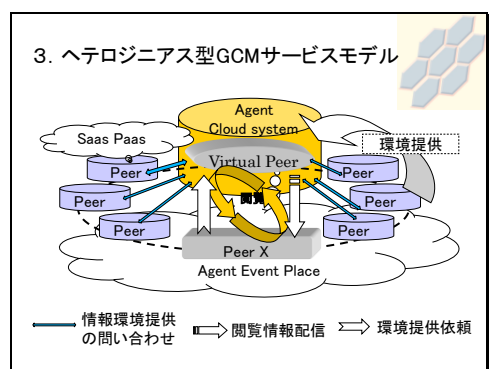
3. ヘテロジニアス型GCMサービスモデル

Agent
Cloud system

Saas Paas

環境提供

Virtual Peer

Peer

Peer

Peer

Peer

Peer

Peer

閲覧

Peer X
Agent Event Place

情報環境提供の問い合わせ

閲覧情報配信

環境提供依頼